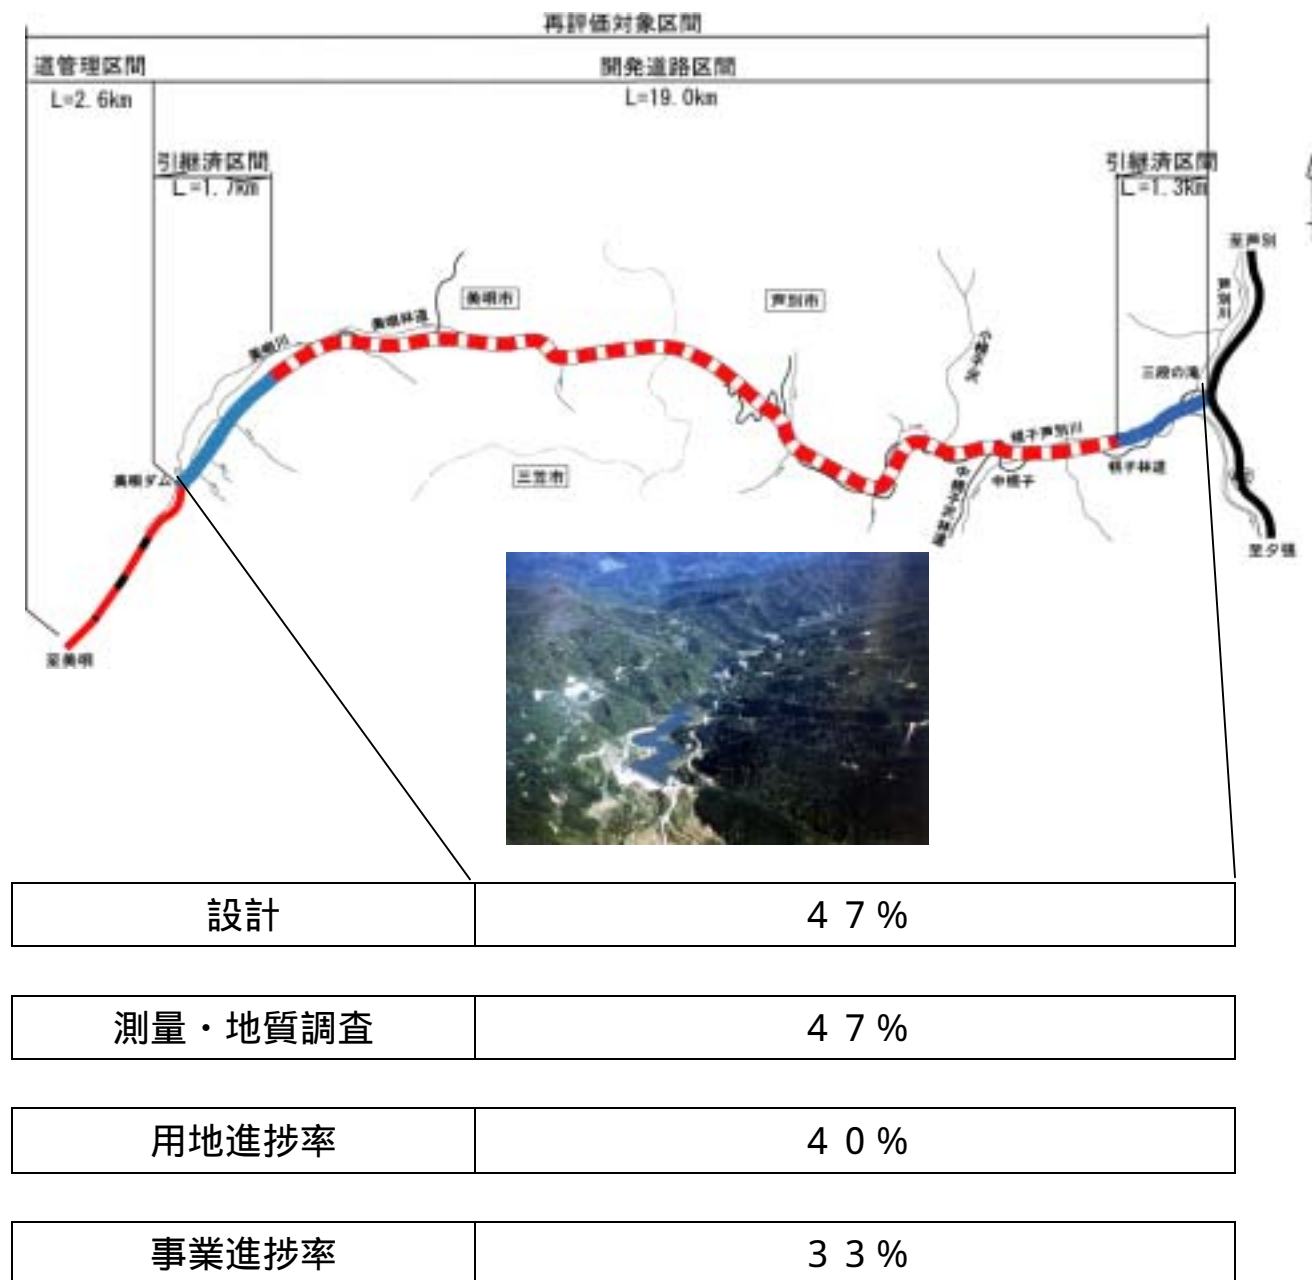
再評価対象区間

道管理区間
L=2.6km

開発道路区間
L=19.0km

引継済区間
L=1.7km

引継済区間
L=1.3km

至芦別

芦別川

美唄市

芦別市

美唄林道

美唄川

三段の滝

幌子芦別川

幌子林道

中幌子

中幌子沢林道

美唄ダム

三笠市

至夕張

至美唄

| 設計 | 47% |
|---|---|

| 測量・地質調査 | 47% |
|---|---|

| 用地進捗率 | 40% |
|---|---|

| 事業進捗率 | 33% |
|---|---|